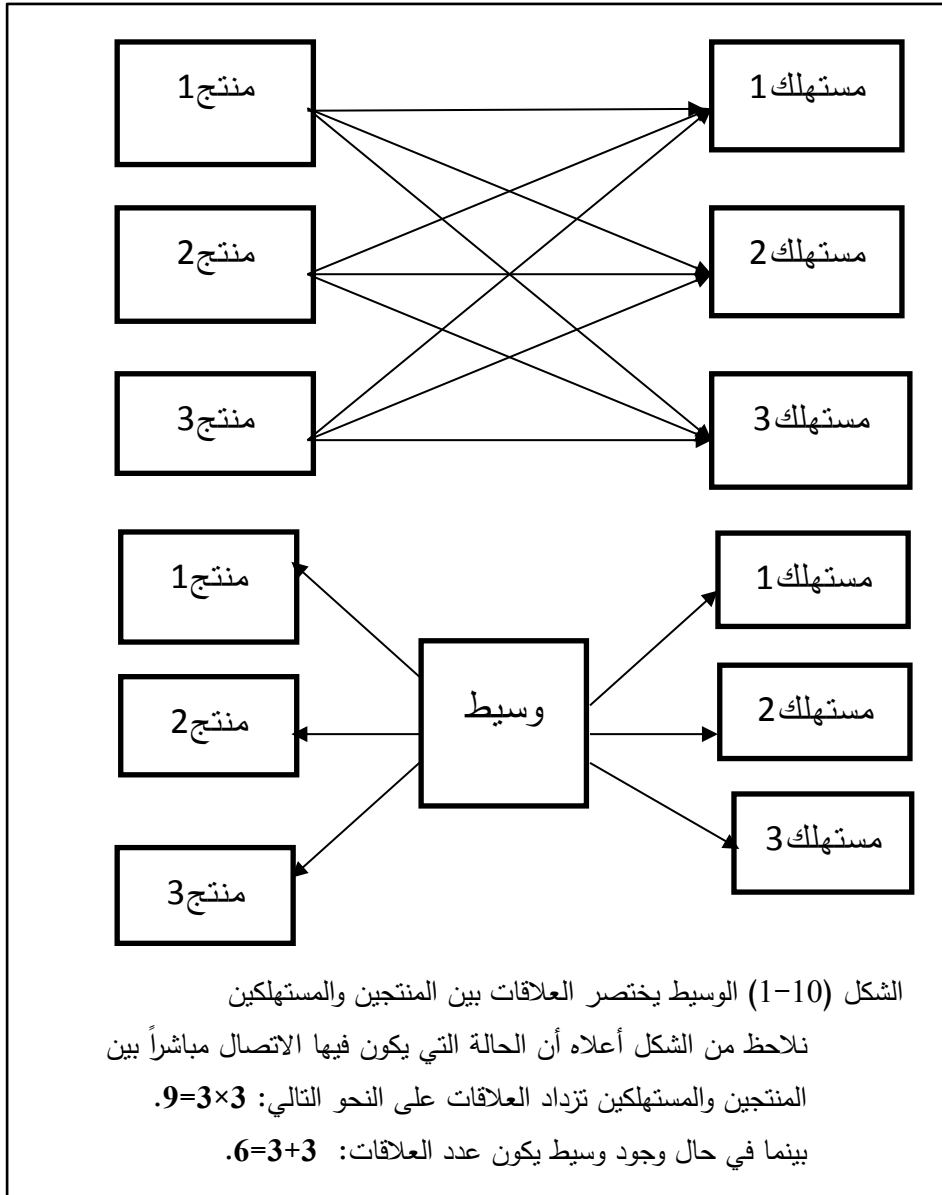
منتج1

مستهلك1

منتج2

مستهلك2

منتج3

مستهلك3

منتج1

مستهلك1

منتج2

وسيط

مستهلك2

مستهلك3

منتج3

الشكل (10−1) الوسيط يختصر العلاقات بين المنتجين والمستهلكين

نلاحظ من الشكل أعلاه أن الحالة التي يكون فيها الاتصال مباشراً بين المنتجين والمستهلكين تزداد العلاقات على النحو التالي: 3×3=9.

بينما في حال وجود وسيط يكون عدد العلاقات: 3+3=6.